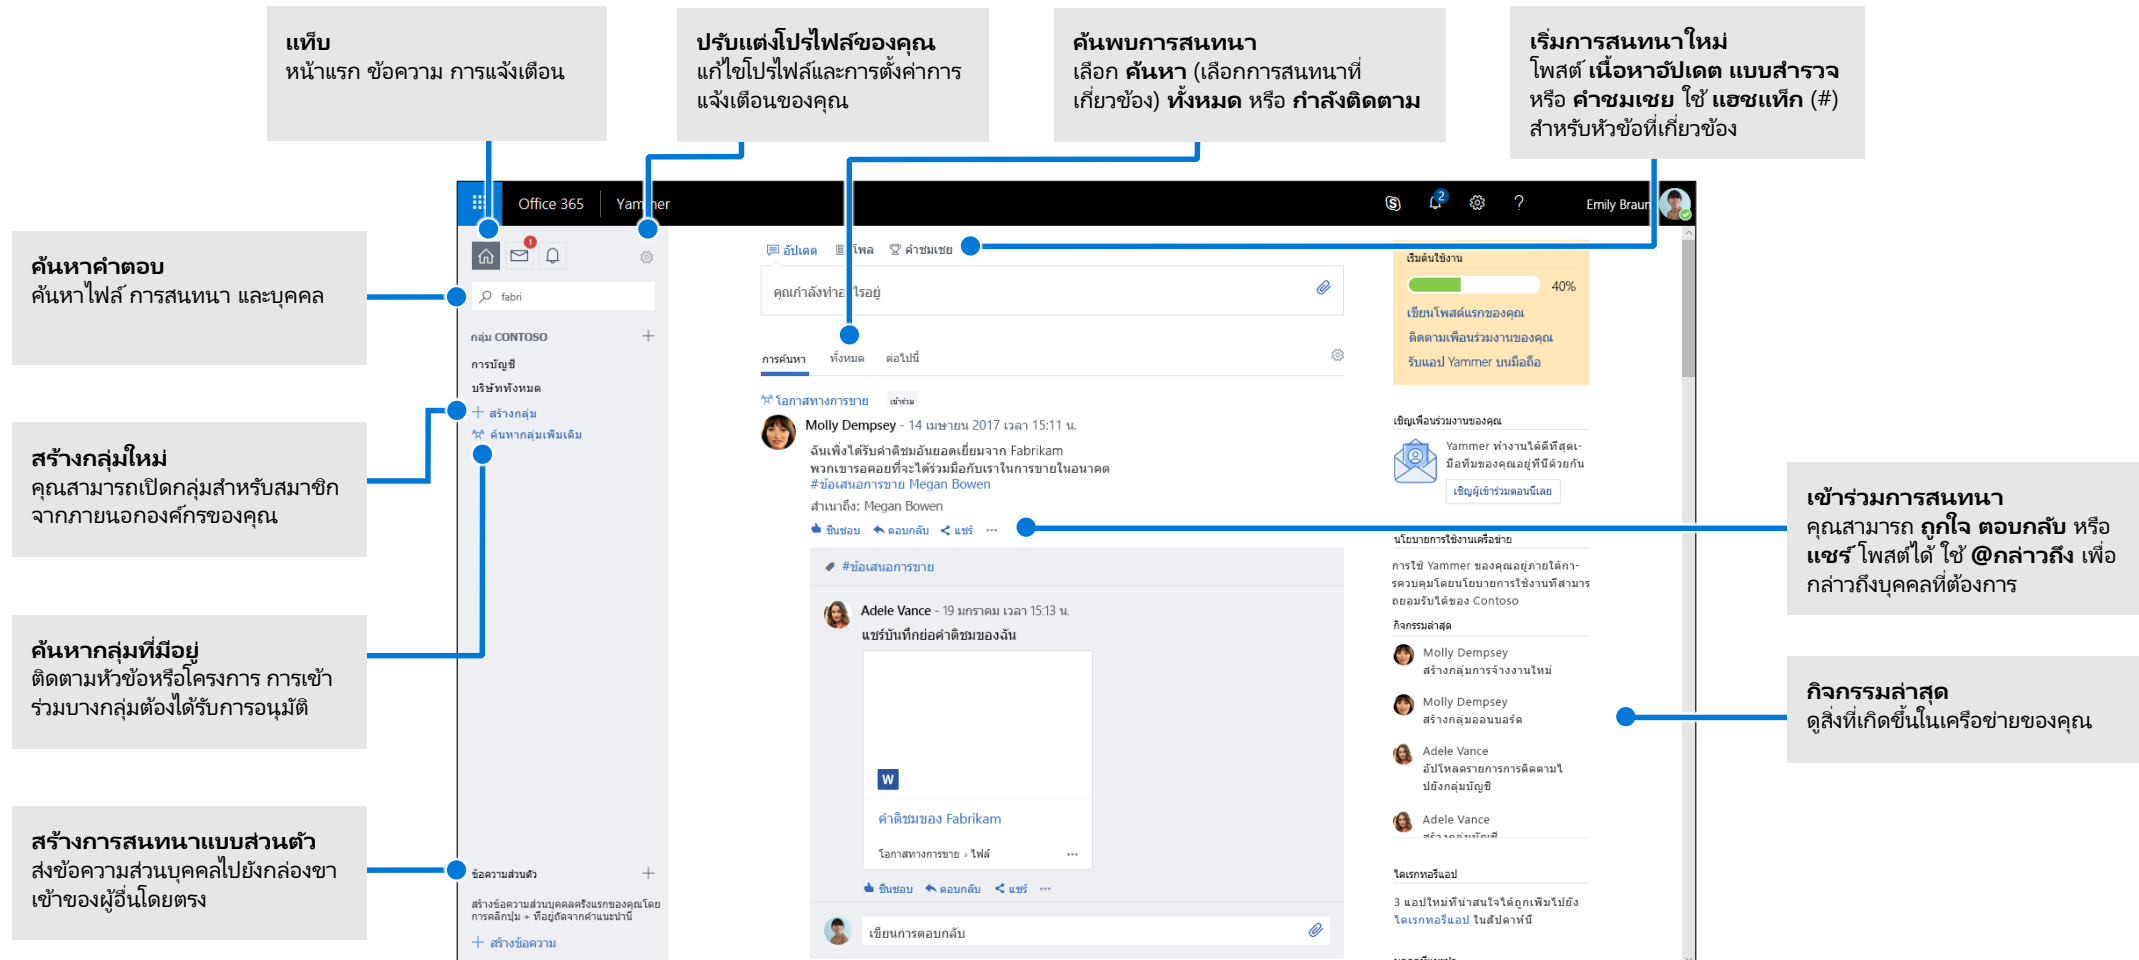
**แท็บ**
หน้าแรก ข้อความ การแจ้งเตือน

**ปรับแต่งโปรไฟล์ของคุณ**
แก้ไขโปรไฟล์และการตั้งค่าการแจ้งเตือนของคุณ

**ค้นพบการสนทนา**
เลือก **ค้นหา** (เลือกการสนทนาที่เกี่ยวข้อง) **ทั้งหมด** หรือ **กำลังติดตาม**

**เริ่มการสนทนาใหม่**
โพสต์ **เนื้อหาอัปเดต แบบสำรวจ** หรือ **คำชมเชย** ใช้ **แฮชแท็ก** (#) สำหรับหัวข้อที่เกี่ยวข้อง

**ค้นหาคำตอบ**
ค้นหาไฟล์ การสนทนา และบุคคล

**สร้างกลุ่มใหม่**
คุณสามารถเปิดกลุ่มสำหรับสมาชิกจากภายนอกองค์กรของคุณ

**ค้นหากลุ่มที่มีอยู่**
ติดตามหัวข้อหรือโครงการ การเข้าร่วมบางกลุ่มต้องได้รับการอนุมัติ

**สร้างการสนทนาแบบส่วนตัว**
ส่งข้อความส่วนบุคคลไปยังกล่องขาเข้าของผู้อื่นโดยตรง

**เข้าร่วมการสนทนา**
คุณสามารถ **ถูกใจ ตอบกลับ** หรือ **แชร์** โพสต์ได้ ใช้ **@กล่าวถึง** เพื่อกล่าวถึงบุคคลที่ต้องการ

**กิจกรรมล่าสุด**
ดูสิ่งที่เกิดขึ้นในเครือข่ายของคุณ

Office 365 Yammer Emily Braun ? 2

fabri
กลุ่ม CONTOSO +
การบัญชี
บริษัททั้งหมด
+ สร้างกลุ่ม
ค้นหากลุ่มเพิ่มเติม
ข้อความส่วนตัว +
สร้างข้อความส่วนบุคคลครั้งแรกของคุณโดยการคลิกปุ่ม + ที่อยู่ถัดจากคำแนะนำนี้
+ สร้างข้อความ

อัปเดต โพล คำชมเชย
คุณกำลังทำอะไรอยู่
การค้นหา ทั้งหมด ต่อไปนี้
โอกาสทางการขาย เข้าร่วม
Molly Dempsey - 14 เมษายน 2017 เวลา 15:11 น.
ฉันเพิ่งได้รับคำชมอันยอดเยี่ยมจาก Fabrikam พวกเขารอคอยที่จะได้ร่วมมือกับเราในการขายในอนาคต
#ข้อเสนอการขาย Megan Bowen
สำเนาถึง: Megan Bowen
ชื่นชอบ ตอบกลับ แชร์ ···
#ข้อเสนอการขาย
Adele Vance - 19 มกราคม เวลา 15:13 น.
แชร์บันทึกย่อคำติชมของฉัน
W
คำติชมของ Fabrikam
โอกาสทางการขาย › ไฟล์ ···
ชื่นชอบ ตอบกลับ แชร์ ···
เขียนการตอบกลับ

เริ่มต้นใช้งาน
40%
เขียนโพสต์แรกของคุณ
ติดตามเพื่อนร่วมงานของคุณ
รับแอป Yammer บนมือถือ
เชิญเพื่อนร่วมงานของคุณ
Yammer ทำงานได้ดีที่สุดเมื่อทีมของคุณอยู่ที่นี่ด้วยกัน
เชิญผู้เข้าร่วมตอนนี้เลย
นโยบายการใช้งานเครือข่าย
การใช้ Yammer ของคุณอยู่ภายใต้การควบคุมโดยนโยบายการใช้งานที่สามารถยอมรับได้ของ Contoso
กิจกรรมล่าสุด
Molly Dempsey
สร้างกลุ่มการจ้างงานใหม่
Molly Dempsey
สร้างกลุ่มออนบอร์ด
Adele Vance
อัปโหลดรายการการติดตามไปยังกลุ่มบัญชี
Adele Vance
ไดเรกทอรีแอป
3 แอปใหม่ที่น่าสนใจได้ถูกเพิ่มไปยัง ไดเรกทอรีแอป ในสัปดาห์นี้